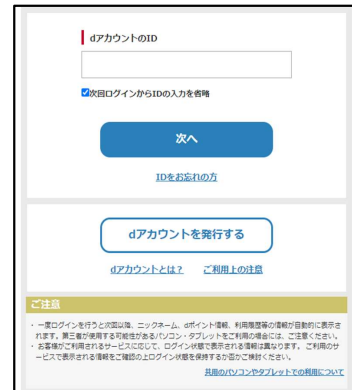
dアカウントのID

次回ログインからIDの入力を省略

次へ

IDをお忘れの方

dアカウントを発行する

dアカウントとは？　ご利用上の注意

ご注意

・一度ログインを行うと次回以降、ニックネーム、dポイント情報、利用履歴等の情報が自動的に表示されます。第三者が使用する可能性があるパソコン・タブレットをご利用の場合には、ご注意ください。
・お客様がご利用されるサービスに応じて、ログイン状態で表示される情報は異なります。ご利用のサービスで表示される情報をご確認の上ログイン状態を保持するか否かご検討ください。

共用のパソコンやタブレットでの利用について